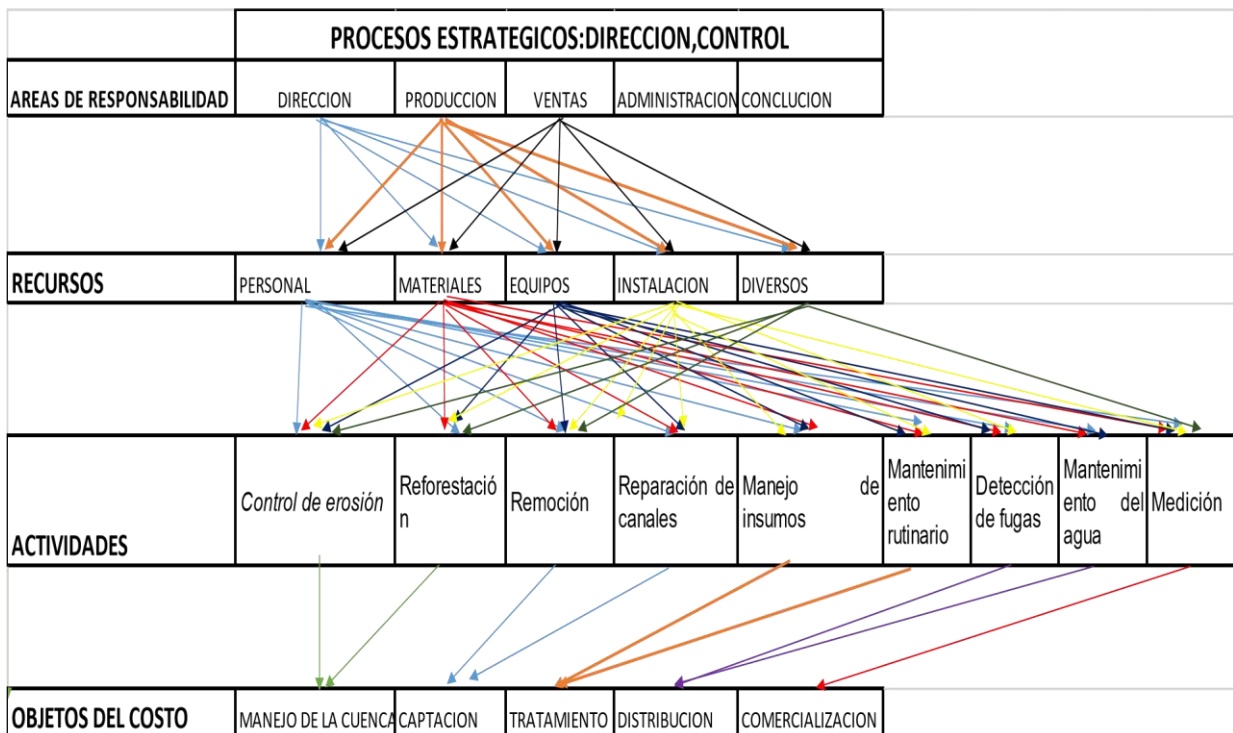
PROCESOS ESTRATEGICOS:DIRECCION,CONTROL

| AREAS DE RESPONSABILIDAD | DIRECCION | PRODUCCION | VENTAS | ADMINISTRACION | CONCLUCION |
|---|---|---|---|---|---|

| RECURSOS | PERSONAL | MATERIALES | EQUIPOS | INSTALACION | DIVERSOS |
|---|---|---|---|---|---|

| ACTIVIDADES | Control de erosión | Reforestación | Remoción | Reparación de canales | Manejo de insumos | Mantenimiento rutinario | Detección de fugas | Mantenimiento del agua | Medición |
|---|---|---|---|---|---|---|---|---|---|

| OBJETOS DEL COSTO | MANEJO DE LA CUENCA | CAPTACION | TRATAMIENTO | DISTRIBUCION | COMERCIALIZACION |
|---|---|---|---|---|---|